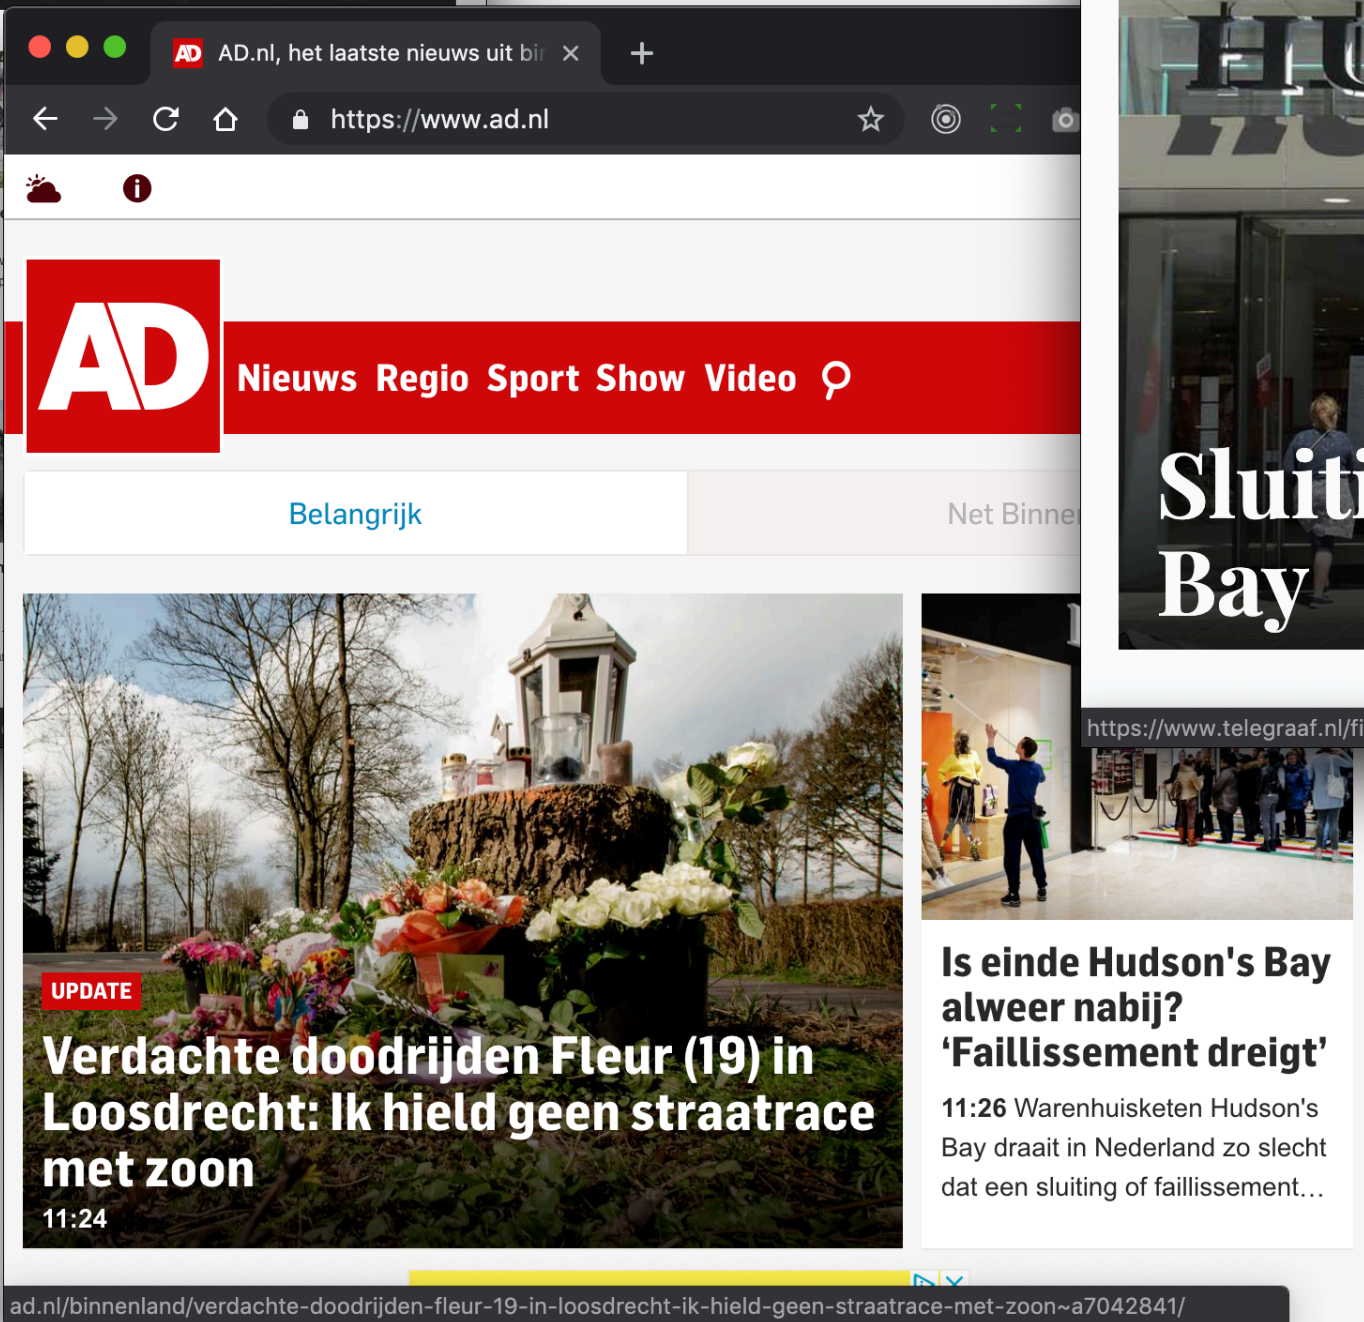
AD.nl, het laatste nieuws uit bi

https://www.ad.nl

AD

Nieuws Regio Sport Show Video

Belangrijk

Net Binne

UPDATE

Verdachte doodrijden Fleur (19) in Loosdrecht: Ik hield geen straatrace met zoon

11:24

Is einde Hudson's Bay alweer nabij? 'Faillissement dreigt'

11:26 Warenhuisketen Hudson's Bay draait in Nederland zo slecht dat een sluiting of faillissement...

HU

Sluiti Bay

https://www.telegraaf.nl/fi

ad.nl/binnenland/verdachte-doodrijden-fleur-19-in-loosdrecht-ik-hield-geen-straatrace-met-zoon~a7042841/